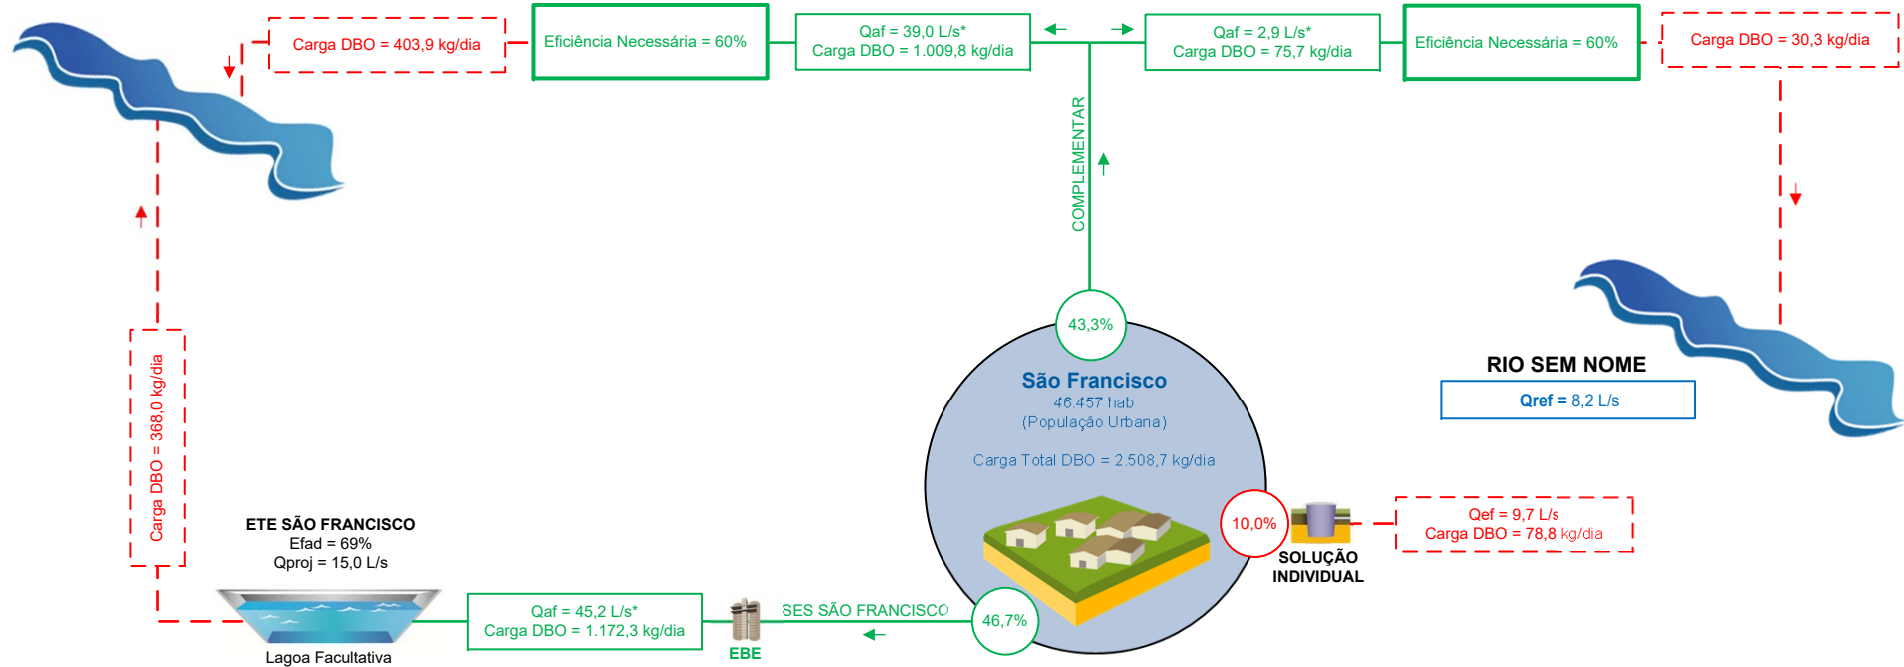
Carga DBO = 403,9 kg/dia

Eficiência Necessária = 60%

Qaf = 39,0 L/s*
Carga DBO = 1.009,8 kg/dia

Qaf = 2,9 L/s*
Carga DBO = 75,7 kg/dia

Eficiência Necessária = 60%

Carga DBO = 30,3 kg/dia

COMPLEMENTAR

43,3%

São Francisco
46.457 hab
(População Urbana)

Carga Total DBO = 2.508,7 kg/dia

RIO SEM NOME

Qref = 8,2 L/s

Carga DBO = 368,0 kg/dia

10,0%

SOLUÇÃO INDIVIDUAL

Qef = 9,7 L/s
Carga DBO = 78,8 kg/dia

ETE SÃO FRANCISCO
Efad = 69%
Qproj = 15,0 L/s

Qaf = 45,2 L/s*
Carga DBO = 1.172,3 kg/dia

SES SÃO FRANCISCO

46,7%

EBE

Lagoa Facultativa